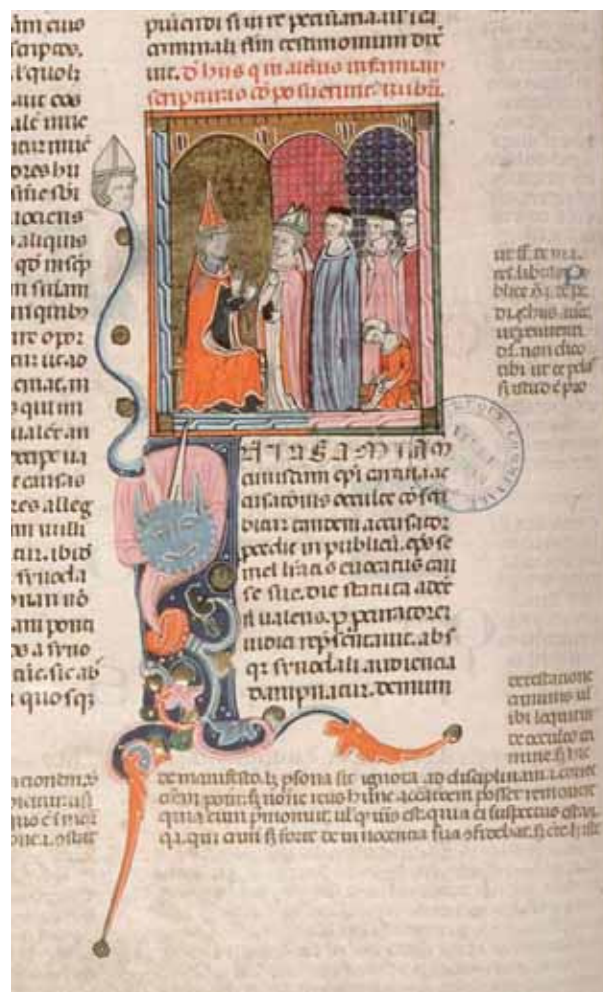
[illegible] criminali sine testimonium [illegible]
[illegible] in aliquo infamiam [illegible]

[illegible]

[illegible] aliquis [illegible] episcopi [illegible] cuius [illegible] occultis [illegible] tandem accusator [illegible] in publico episcopus semel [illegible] se sine die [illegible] valens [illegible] sinodali audiencia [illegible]

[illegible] de manifesto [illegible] persona sit ignota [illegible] quia cum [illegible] quia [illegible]